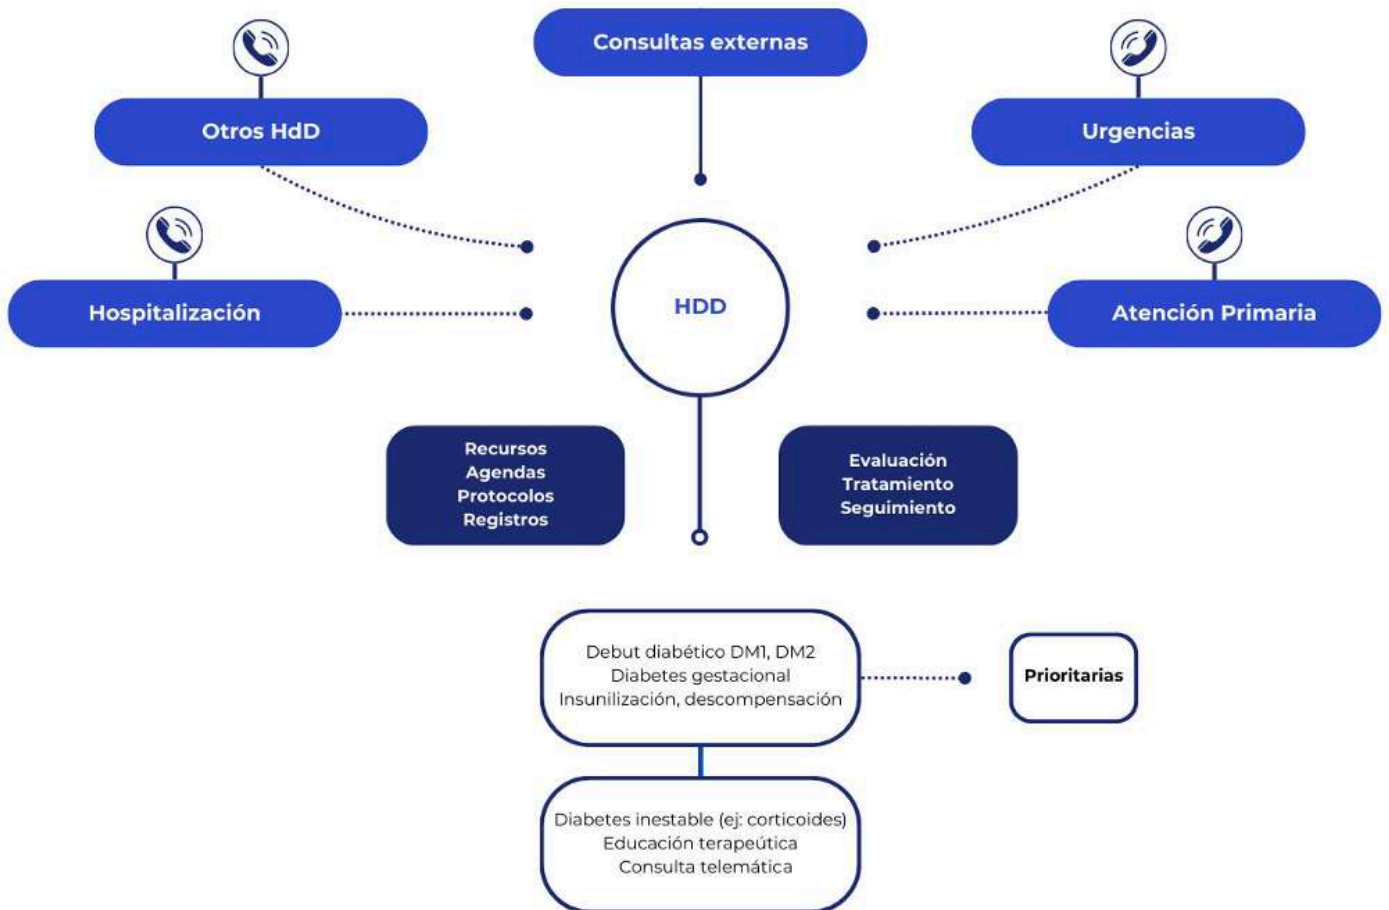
Consultas externas

Otros HdD

Urgencias

Hospitalización

HDD

Atención Primaria

Recursos
Agendas
Protocolos
Registros

Evaluación
Tratamiento
Seguimiento

Debut diabético DM1, DM2
Diabetes gestacional
Insunilización, descompensación

Prioritarias

Diabetes inestable (ej: corticoides)
Educación terapeútica
Consulta telemática